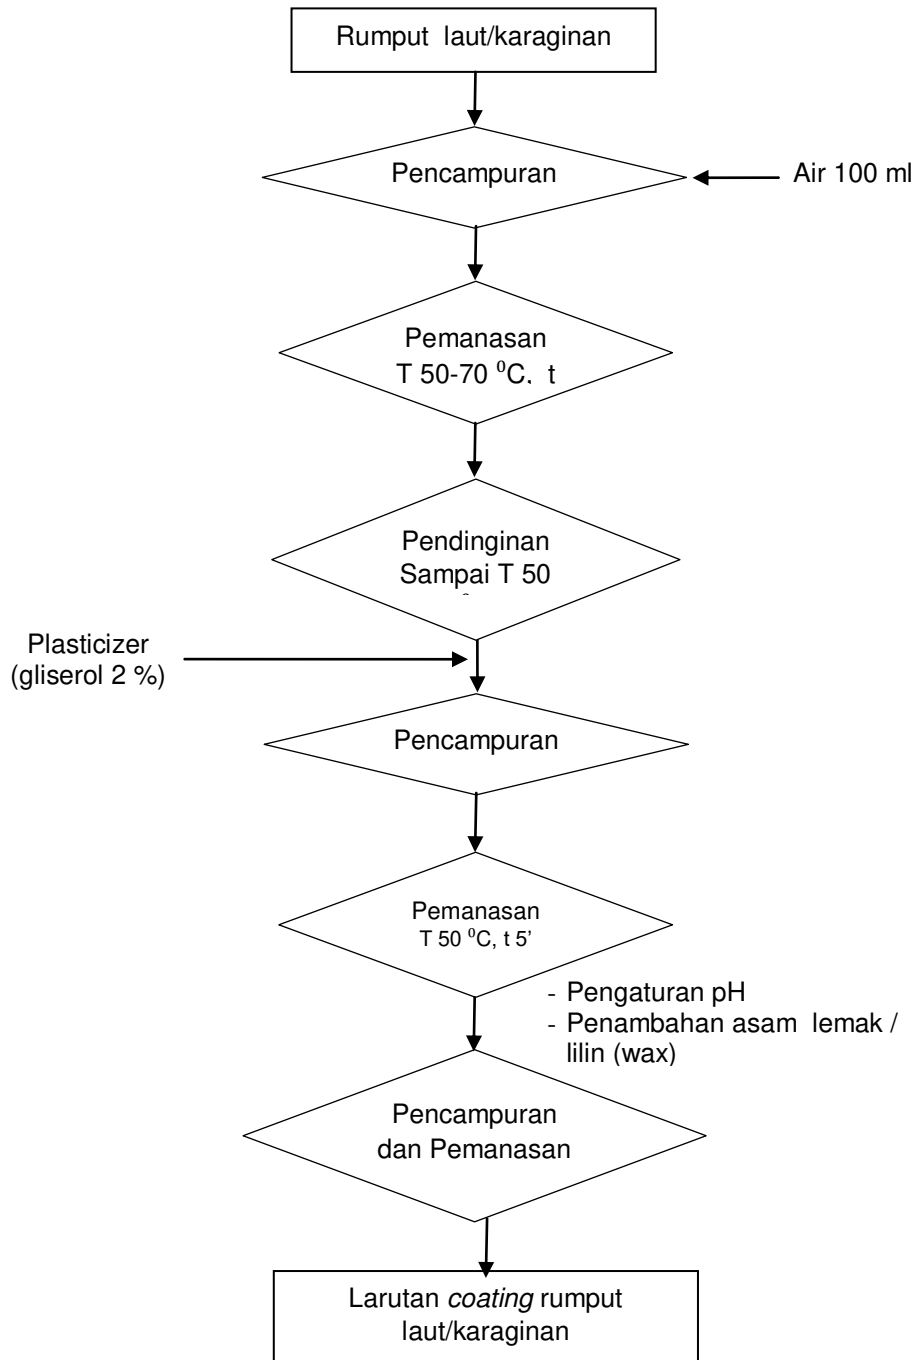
Rumput laut/karaginan

Pencampuran

Air 100 ml

Pemanasan
T 50-70 $^{0}$C. t

Pendinginan
Sampai T 50
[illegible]

Plasticizer
(gliserol 2 %)

Pencampuran

Pemanasan
T 50 $^{0}$C, t 5'

- Pengaturan pH
- Penambahan asam lemak / lilin (wax)

Pencampuran
dan Pemanasan

Larutan *coating* rumput laut/karaginan